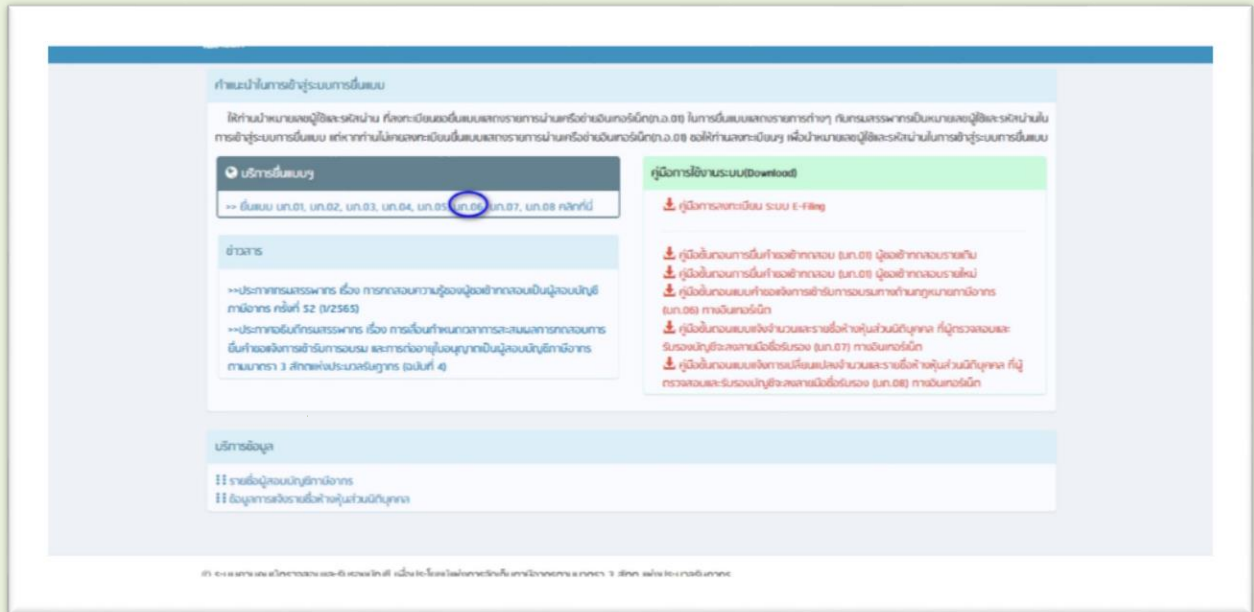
คำแนะนำในการเข้าสู่ระบบการยื่นแบบ

ให้ท่านนำหมายเลขผู้ใช้และรหัสผ่าน ที่ลงทะเบียนขอยื่นแบบแสดงรายการผ่านเครือข่ายอินเทอร์เน็ต(ภ.อ.01) ในการยื่นแบบแสดงรายการต่างๆ กับกรมสรรพากรเป็นหมายเลขผู้ใช้และรหัสผ่านในการเข้าสู่ระบบการยื่นแบบ แต่หากท่านไม่เคยลงทะเบียนยื่นแบบแสดงรายการผ่านเครือข่ายอินเทอร์เน็ต(ภ.อ.01) ขอให้ท่านลงทะเบียนฯ เพื่อนำหมายเลขผู้ใช้และรหัสผ่านในการเข้าสู่ระบบการยื่นแบบ

บริการยื่นแบบฯ

>> ยื่นแบบ บท.01, บท.02, บท.03, บท.04, บท.05, บท.06, บท.07, บท.08 คลิกที่นี่

ข่าวสาร

>>ประกาศกรมสรรพากร เรื่อง การทดสอบความรู้ของผู้ขอเข้าทดสอบเป็นผู้สอบบัญชีภาษีอากร ครั้งที่ 52 (1/2565)

>>ประกาศอธิบดีกรมสรรพากร เรื่อง การเลื่อนกำหนดเวลาการละเนมลการทดสอบการยื่นคำขอแจ้งการเข้ารับการอบรม และการต่ออายุใบอนุญาตเป็นผู้สอบบัญชีภาษีอากร ตามมาตรา 3 สัตต แห่งประมวลรัษฎากร (ฉบับที่ 4)

คู่มือการใช้งานระบบ(Download)

คู่มือการลงทะเบียน ระบบ E-Filing

คู่มือขั้นตอนการยื่นคำขอเข้าทดสอบ (บท.01) ผู้ขอเข้าทดสอบรายเดิม

คู่มือขั้นตอนการยื่นคำขอเข้าทดสอบ (บท.01) ผู้ขอเข้าทดสอบรายใหม่

คู่มือขั้นตอนแบบคำขอแจ้งการเข้ารับการอบรมทางด้านกฎหมายภาษีอากร (บท.06) ทางอินเทอร์เน็ต

คู่มือขั้นตอนแบบแจ้งจำนวนและรายชื่อห้างหุ้นส่วนนิติบุคคล ที่ผู้ตรวจสอบและรับรองบัญชีจะลงลายมือชื่อรับรอง (บท.07) ทางอินเทอร์เน็ต

คู่มือขั้นตอนแบบแจ้งการเปลี่ยนแปลงจำนวนและรายชื่อห้างหุ้นส่วนนิติบุคคล ที่ผู้ตรวจสอบและรับรองบัญชีจะลงลายมือชื่อรับรอง (บท.08) ทางอินเทอร์เน็ต

บริการข้อมูล

รายชื่อผู้สอบบัญชีภาษีอากร

ข้อมูลการแจ้งรายชื่อห้างหุ้นส่วนนิติบุคคล

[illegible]